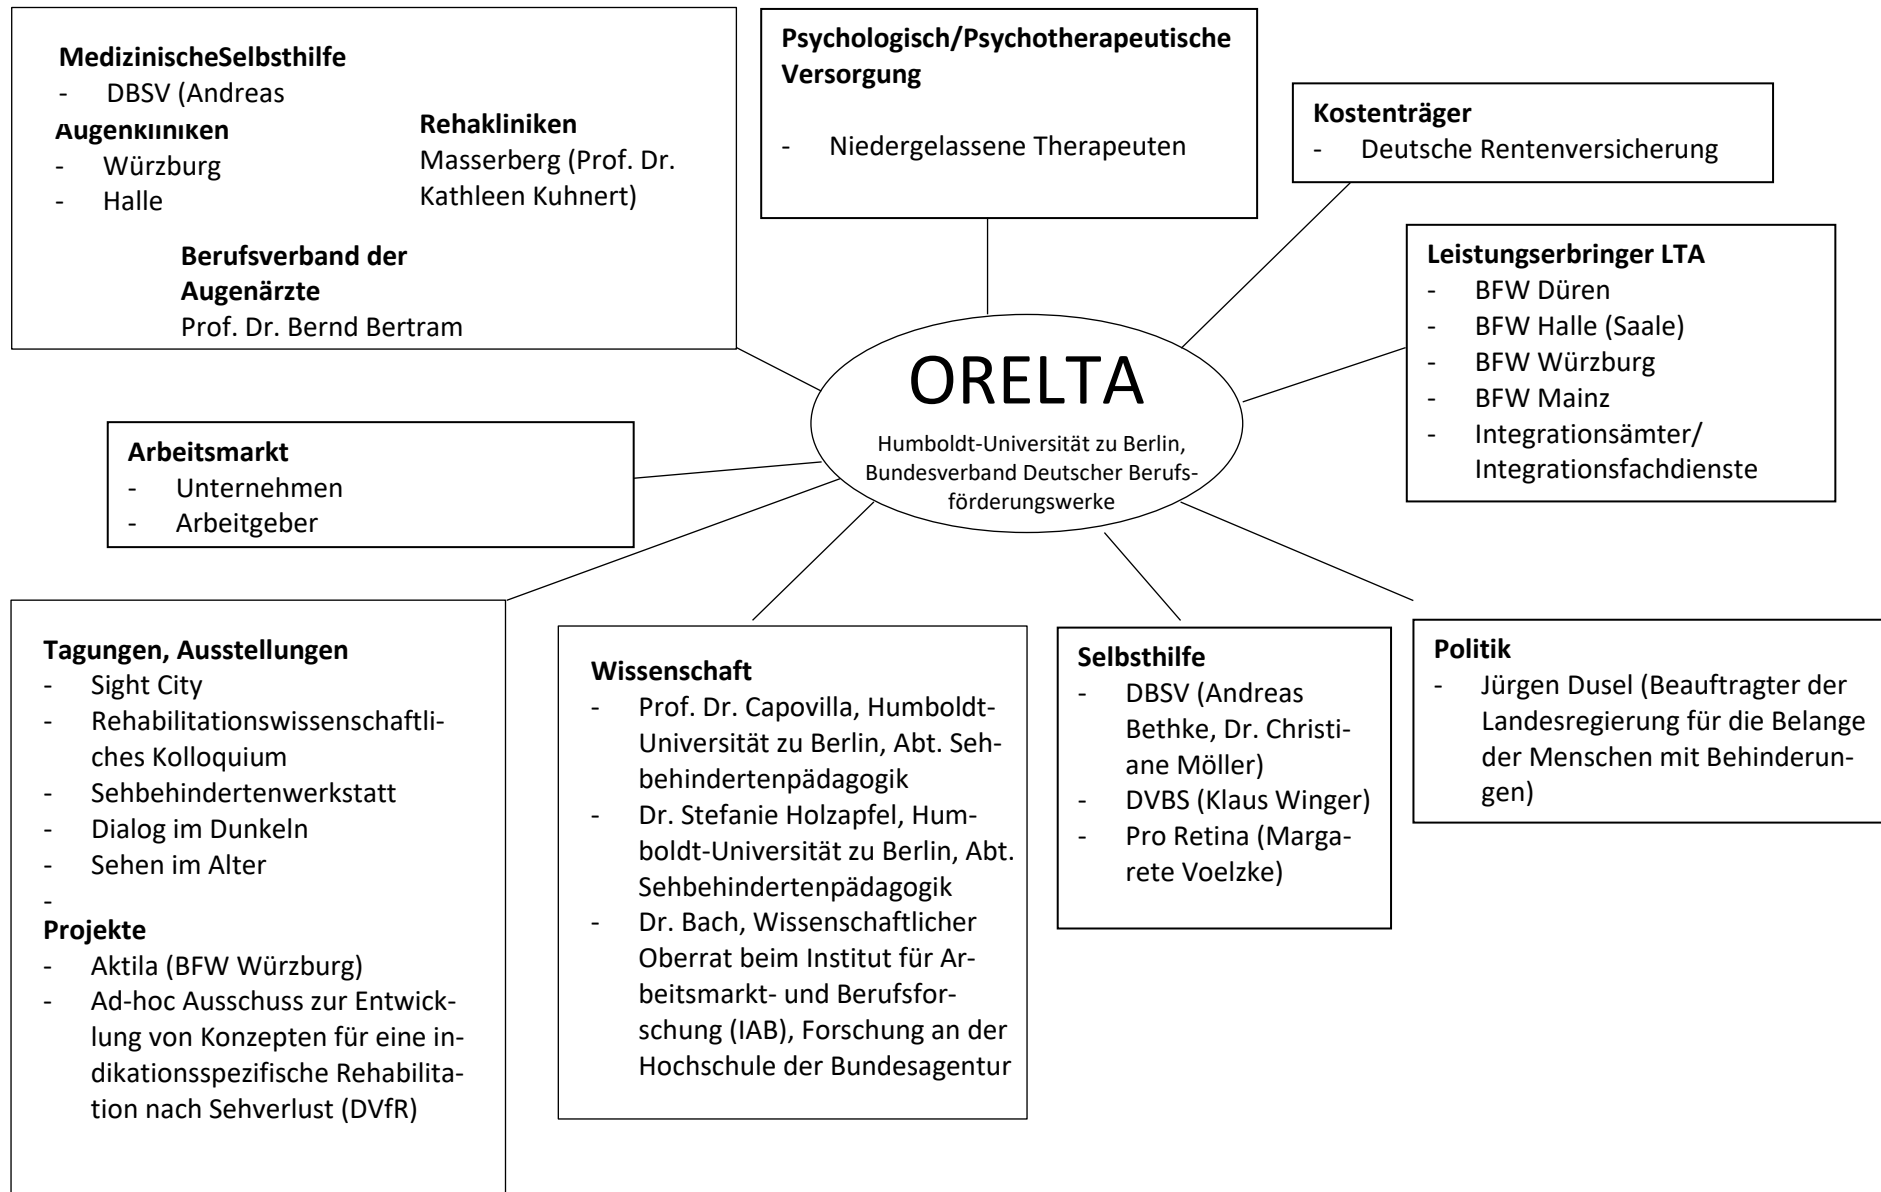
**MedizinischeSelbsthilfe**
- DBSV (Andreas

**Augenkliniken**
- Würzburg
- Halle

**Rehakliniken**
Masserberg (Prof. Dr. Kathleen Kuhnert)

**Berufsverband der Augenärzte**
Prof. Dr. Bernd Bertram

**Psychologisch/Psychotherapeutische Versorgung**
- Niedergelassene Therapeuten

**Kostenträger**
- Deutsche Rentenversicherung

**Leistungserbringer LTA**
- BFW Düren
- BFW Halle (Saale)
- BFW Würzburg
- BFW Mainz
- Integrationsämter/ Integrationsfachdienste

ORELTA
Humboldt-Universität zu Berlin, Bundesverband Deutscher Berufsförderungswerke

**Arbeitsmarkt**
- Unternehmen
- Arbeitgeber

**Tagungen, Ausstellungen**
- Sight City
- Rehabilitationswissenschaftliches Kolloquium
- Sehbehindertenwerkstatt
- Dialog im Dunkeln
- Sehen im Alter
-

**Projekte**
- Aktila (BFW Würzburg)
- Ad-hoc Ausschuss zur Entwicklung von Konzepten für eine indikationsspezifische Rehabilitation nach Sehverlust (DVfR)

**Wissenschaft**
- Prof. Dr. Capovilla, Humboldt-Universität zu Berlin, Abt. Sehbehindertenpädagogik
- Dr. Stefanie Holzapfel, Humboldt-Universität zu Berlin, Abt. Sehbehindertenpädagogik
- Dr. Bach, Wissenschaftlicher Oberrat beim Institut für Arbeitsmarkt- und Berufsforschung (IAB), Forschung an der Hochschule der Bundesagentur

**Selbsthilfe**
- DBSV (Andreas Bethke, Dr. Christiane Möller)
- DVBS (Klaus Winger)
- Pro Retina (Margarete Voelzke)

**Politik**
- Jürgen Dusel (Beauftragter der Landesregierung für die Belange der Menschen mit Behinderungen)